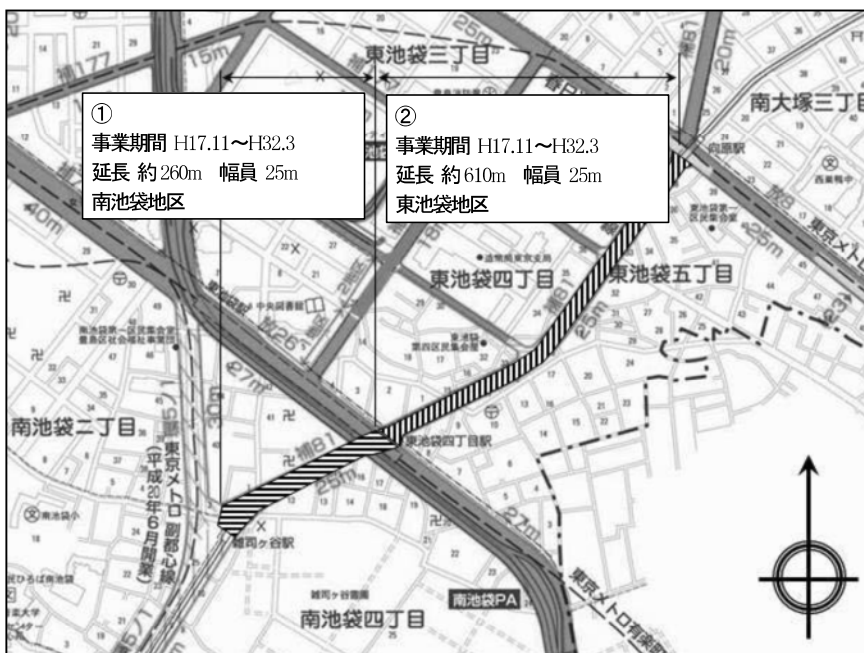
①
事業期間 H17.11〜H32.3
延長 約260m　幅員 25m
南池袋地区

②
事業期間 H17.11〜H32.3
延長 約610m　幅員 25m
東池袋地区

東池袋三丁目
南大塚三丁目
東池袋四丁目
東池袋五丁目
南池袋二丁目
南池袋四丁目
東池袋四丁目駅
雑司ヶ谷駅
南池袋PA
東京メトロ副都心線
(平成20年6月開業)
東京メトロ有楽町線
補177
補81
15m
25m
20m
40m
30m
27m
中央図書館
向原駅
雑司ヶ谷霊園
南池袋小